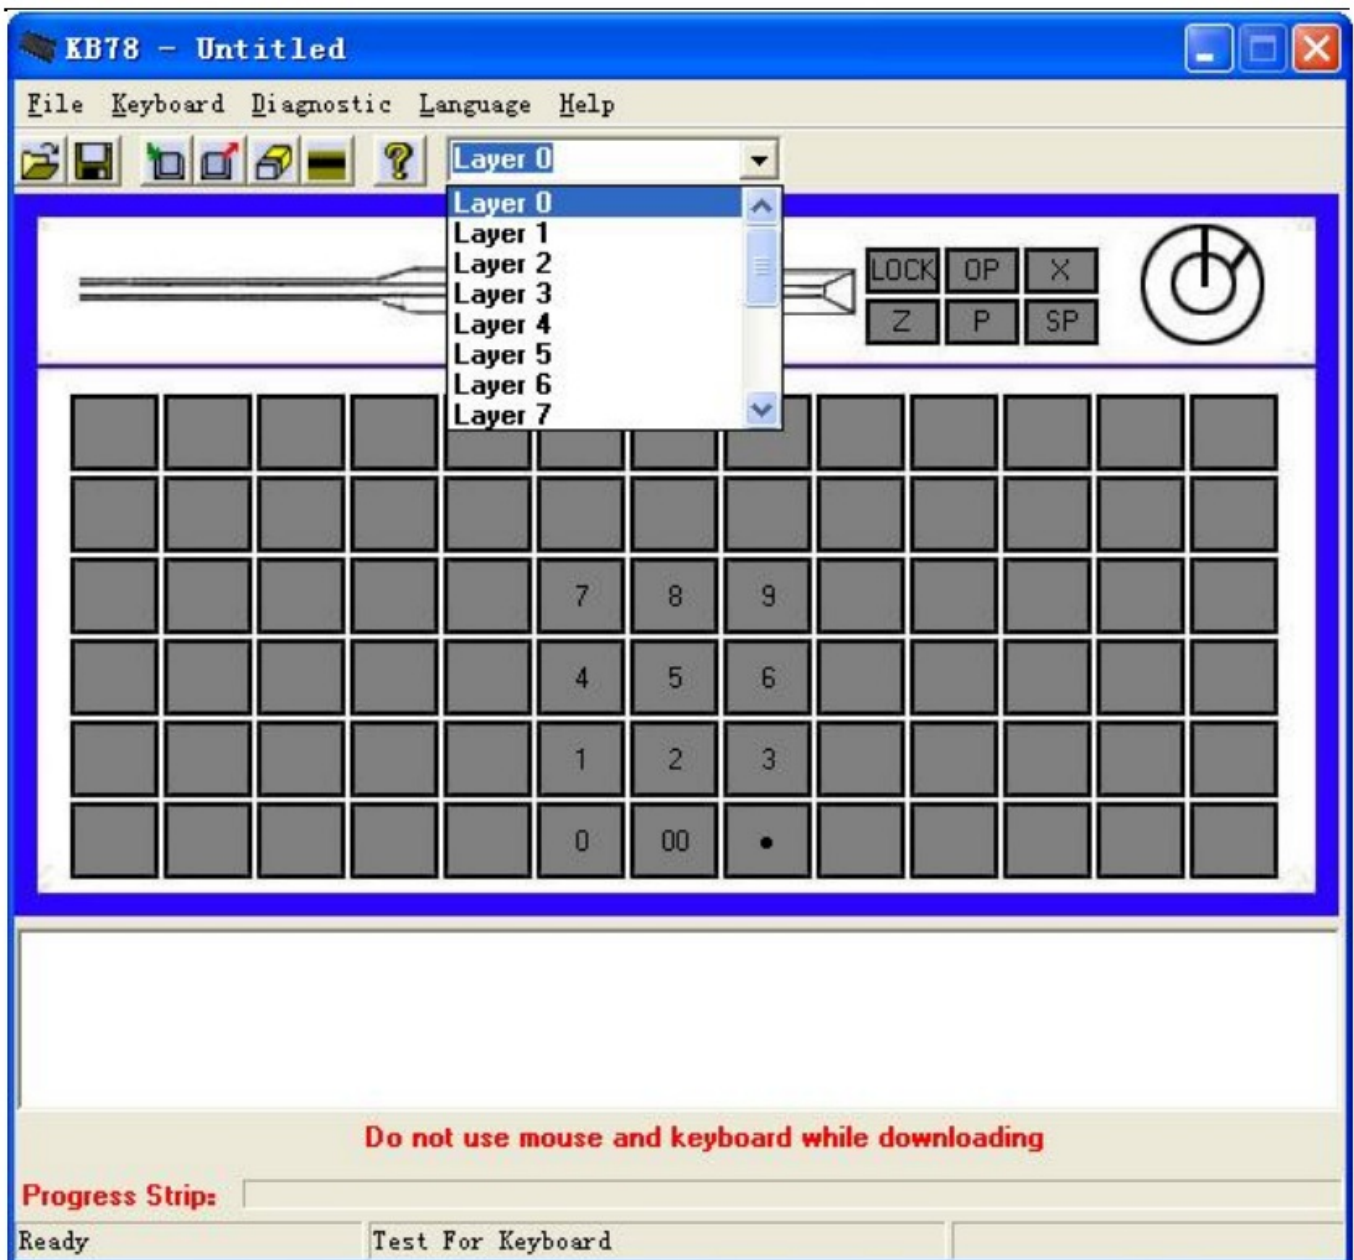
KB78 - Untitled

File Keyboard Diagnostic Language Help

Layer 0

Layer 0
Layer 1
Layer 2
Layer 3
Layer 4
Layer 5
Layer 6
Layer 7

LOCK OP X
Z P SP

7 8 9
4 5 6
1 2 3
0 00 •

Do not use mouse and keyboard while downloading

Progress Strip:

Ready Test For Keyboard